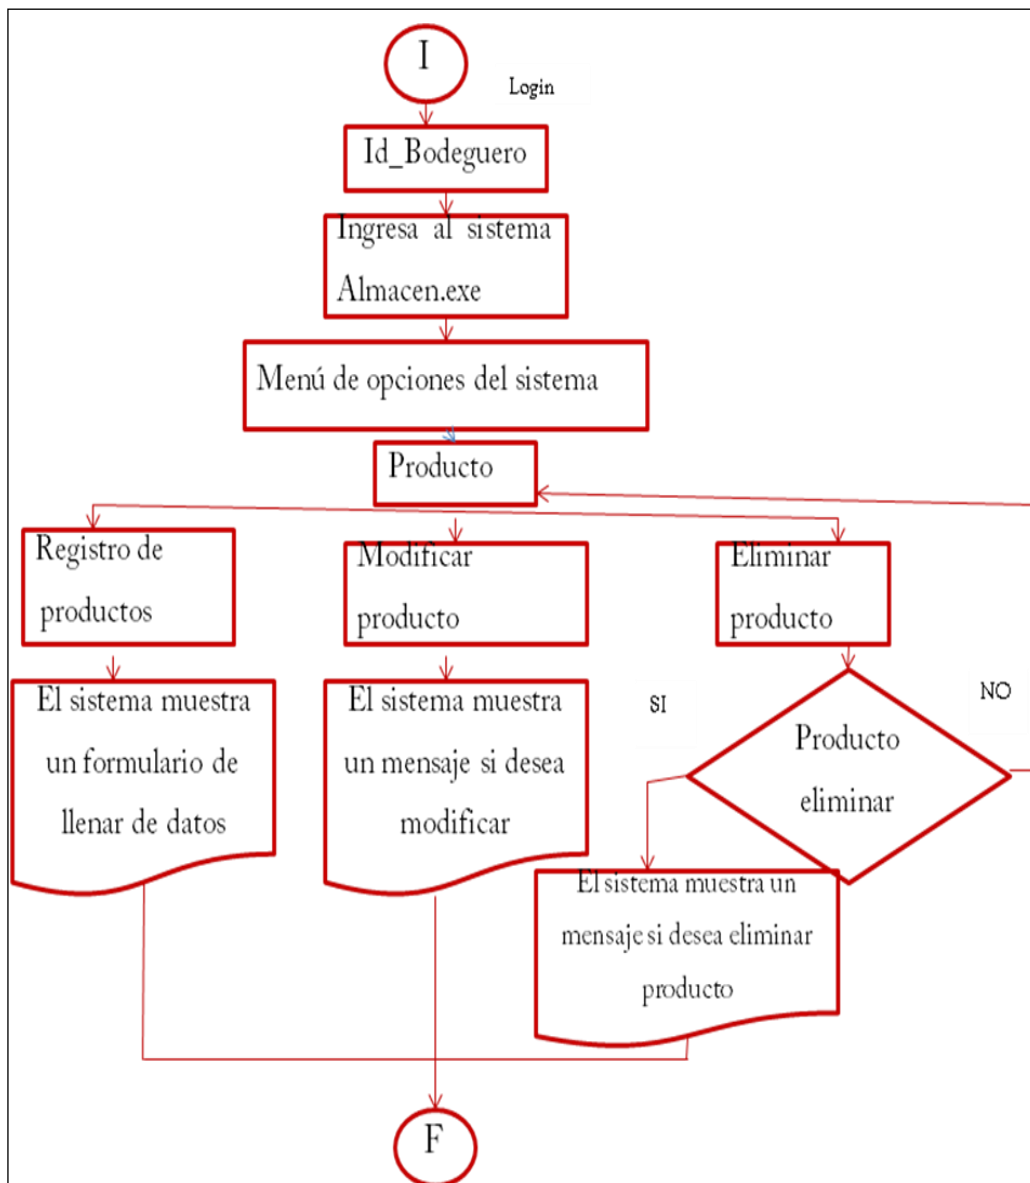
I

Login

Id_Bodeguero

Ingresa al sistema Almacen.exe

Menú de opciones del sistema

Producto

Registro de productos

Modificar producto

Eliminar producto

El sistema muestra un formulario de llenar de datos

El sistema muestra un mensaje si desea modificar

SI

NO

Producto eliminar

El sistema muestra un mensaje si desea eliminar producto

F